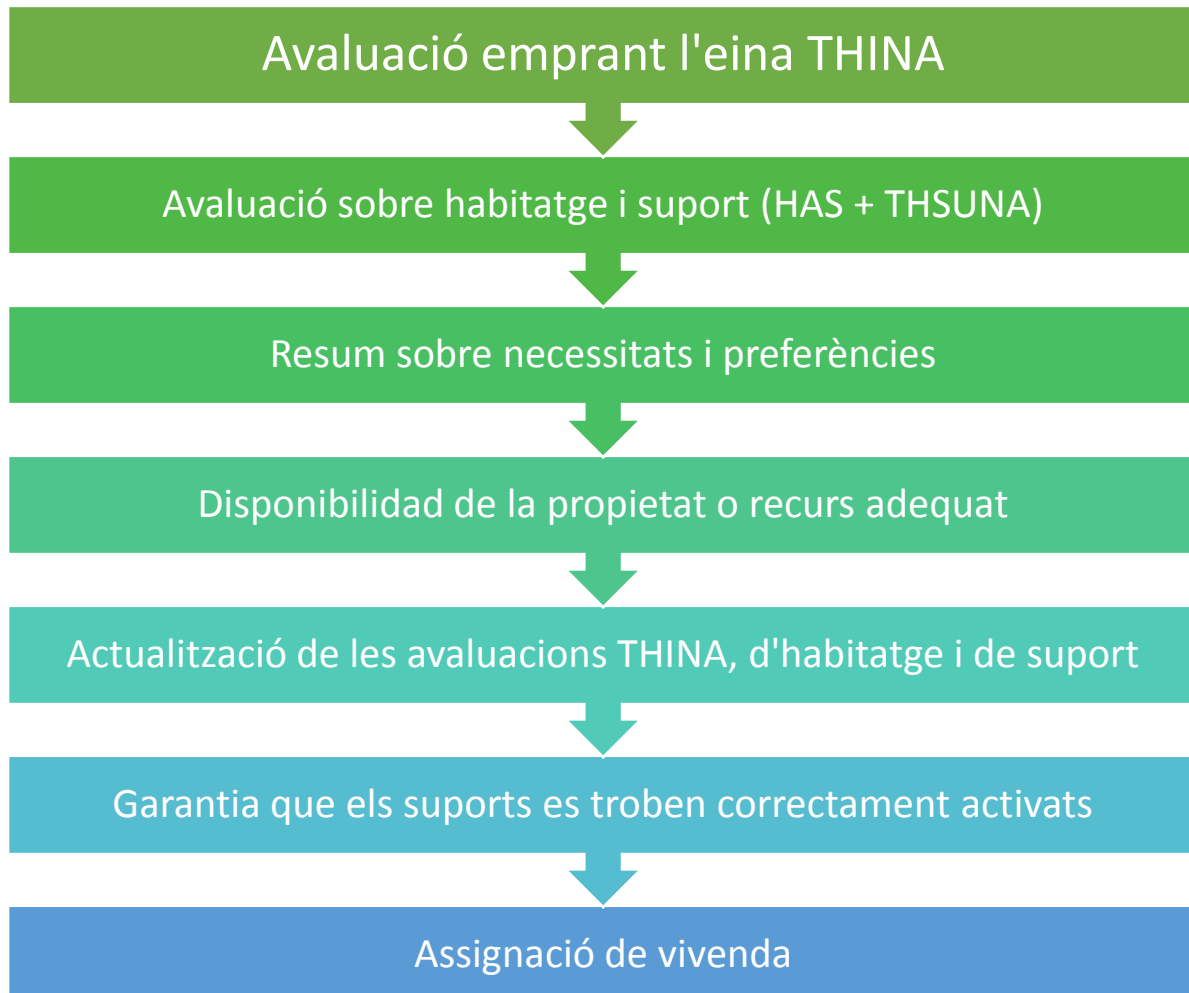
Avaluació emprant l'eina THINA

Avaluació sobre habitatge i suport (HAS + THSUNA)

Resum sobre necessitats i preferències

Disponibilidad de la propietat o recurs adequat

Actualització de les avaluacions THINA, d'habitatge i de suport

Garantia que els suports es troben correctament activats

Assignació de vivenda